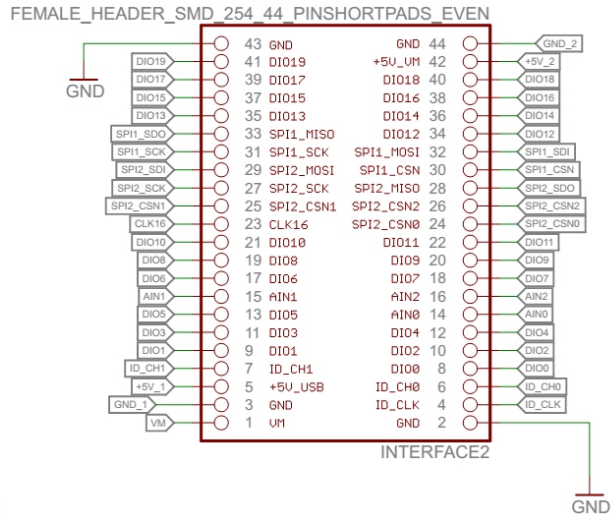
FEMALE_HEADER_SMD_254_44_PINSHORTPADS_EVEN

GND

| Net | Pin | Name | Name | Pin | Net |
|---|---|---|---|---|---|
| | 43 | GND | GND | 44 | GND_2 |
| DIO19 | 41 | DIO19 | +5V_VM | 42 | +5V_2 |
| DIO17 | 39 | DIO17 | DIO18 | 40 | DIO18 |
| DIO15 | 37 | DIO15 | DIO16 | 38 | DIO16 |
| DIO13 | 35 | DIO13 | DIO14 | 36 | DIO14 |
| SPI1_SDO | 33 | SPI1_MISO | DIO12 | 34 | DIO12 |
| SPI1_SCK | 31 | SPI1_SCK | SPI1_MOSI | 32 | SPI1_SDI |
| SPI2_SDI | 29 | SPI2_MOSI | SPI1_CSN | 30 | SPI1_CSN |
| SPI2_SCK | 27 | SPI2_SCK | SPI2_MISO | 28 | SPI2_SDO |
| SPI2_CSN1 | 25 | SPI2_CSN1 | SPI2_CSN2 | 26 | SPI2_CSN2 |
| CLK16 | 23 | CLK16 | SPI2_CSN0 | 24 | SPI2_CSN0 |
| DIO10 | 21 | DIO10 | DIO11 | 22 | DIO11 |
| DIO8 | 19 | DIO8 | DIO9 | 20 | DIO9 |
| DIO6 | 17 | DIO6 | DIO7 | 18 | DIO7 |
| AIN1 | 15 | AIN1 | AIN2 | 16 | AIN2 |
| DIO5 | 13 | DIO5 | AIN0 | 14 | AIN0 |
| DIO3 | 11 | DIO3 | DIO4 | 12 | DIO4 |
| DIO1 | 9 | DIO1 | DIO2 | 10 | DIO2 |
| ID_CH1 | 7 | ID_CH1 | DIO0 | 8 | DIO0 |
| +5V_1 | 5 | +5V_USB | ID_CH0 | 6 | ID_CH0 |
| GND_1 | 3 | GND | ID_CLK | 4 | ID_CLK |
| VM | 1 | VM | GND | 2 | |

INTERFACE2

GND